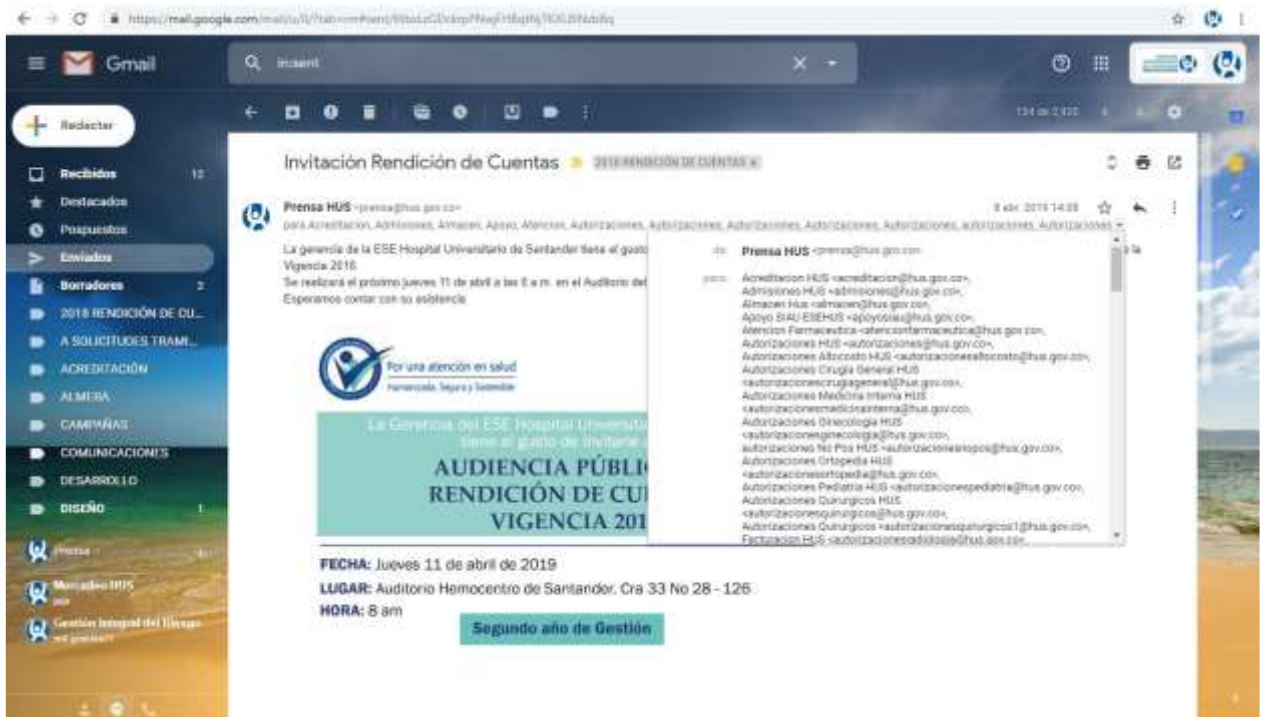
https://mail.google.com/mail/u/0/#sent/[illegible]

Gmail

in:sent

Redactar

Recibidos 12
Destacados
Pospuestos
Enviados
Borradores 2
2018 RENDICIÓN DE CU...
A SOLICITUDES TRAMI...
ACREDITACIÓN
ALMERA
CAMPAÑAS
COMUNICACIONES
DESARROLLO
DISEÑO 1

Prensa
Mercadeo HUS
Gestión Integral del Riesgo

134 de 2.420

Invitación Rendición de Cuentas 2018 RENDICIÓN DE CUENTAS ×

Prensa HUS <prensa@hus.gov.co>
para Acreditacion, Admisiones, Almacen, Apoyo, Atencion, Autorizaciones, Autorizaciones, Autorizaciones, Autorizaciones, Autorizaciones, Autorizaciones, Autorizaciones

8 abr. 2019 14:08

La gerencia de la ESE Hospital Universitario de Santander tiene el gusto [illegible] la Vigencia 2018.
Se realizará el próximo jueves 11 de abril a las 8 a.m. en el Auditorio del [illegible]
Esperamos contar con su asistencia

de: Prensa HUS <prensa@hus.gov.co>
para: Acreditacion HUS <acreditacion@hus.gov.co>,
Admisiones HUS <admisiones@hus.gov.co>,
Almacen Hus <almacen@hus.gov.co>,
Apoyo SIAU-ESEHUS <apoyosiau@hus.gov.co>,
Atencion Farmaceutica <atencionfarmaceutica@hus.gov.co>,
Autorizaciones HUS <autorizaciones@hus.gov.co>,
Autorizaciones Altocosto HUS <autorizacionesaltocosto@hus.gov.co>,
Autorizaciones Cirugia General HUS <autorizacionescirugiageneral@hus.gov.co>,
Autorizaciones Medicina Interna HUS <autorizacionesmedicinainterna@hus.gov.co>,
Autorizaciones Ginecologia HUS <autorizacionesginecologia@hus.gov.co>,
autorizaciones No Pos HUS <autorizacionesnopos@hus.gov.co>,
Autorizaciones Ortopedia HUS <autorizacionesortopedia@hus.gov.co>,
Autorizaciones Pediatria HUS <autorizacionespediatria@hus.gov.co>,
Autorizaciones Quirurgicos HUS <autorizacionesquirurgicos@hus.gov.co>,
Autorizaciones Quirurgicos <autorizacionesquirurgicos1@hus.gov.co>,
Facturacion HUS <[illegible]@hus.gov.co>,

Por una atención en salud
Humanizada, Segura y Sostenible

La Gerencia del ESE Hospital Universita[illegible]
tiene el gusto de invitarle a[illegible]

AUDIENCIA PÚBLI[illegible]
RENDICIÓN DE CU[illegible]
VIGENCIA 201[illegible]

FECHA: Jueves 11 de abril de 2019
LUGAR: Auditorio Hemocentro de Santander. Cra 33 No 28 - 126
HORA: 8 am

Segundo año de Gestión